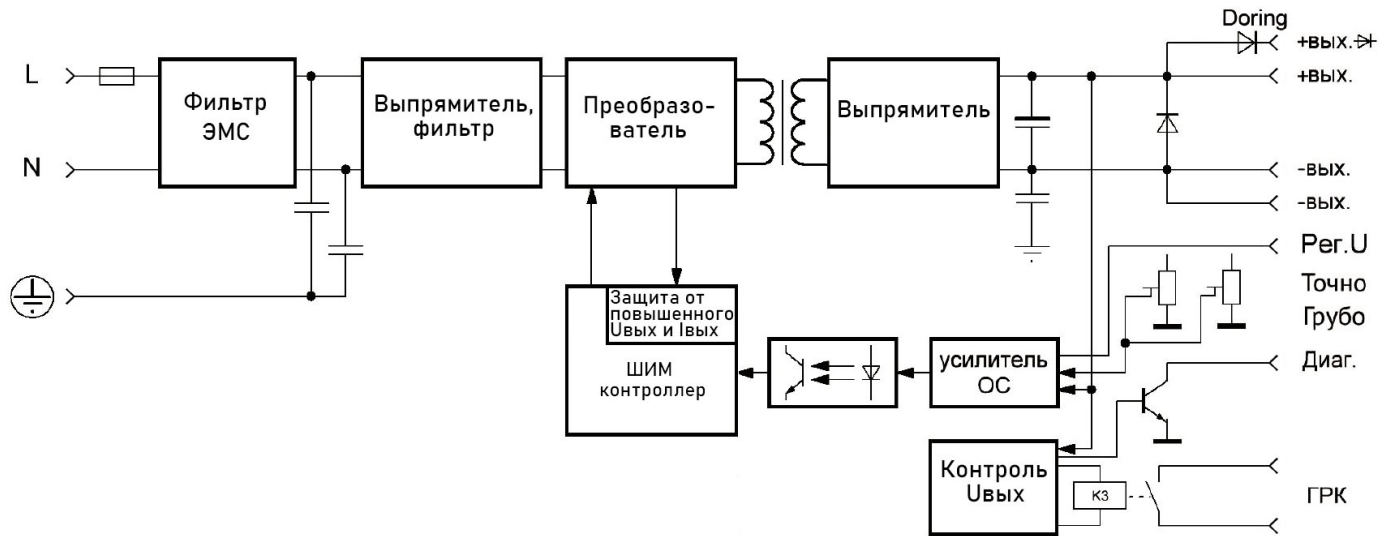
L

N

Фильтр ЭМС

Выпрямитель, фильтр

Преобразователь

Выпрямитель

Doring

+вых.

+вых.

-вых.

-вых.

Рег.U

Точно

Грубо

Диаг.

ГРК

Защита от повышенного Uвых и Iвых

ШИМ контроллер

усилитель ОС

Контроль Uвых

К3